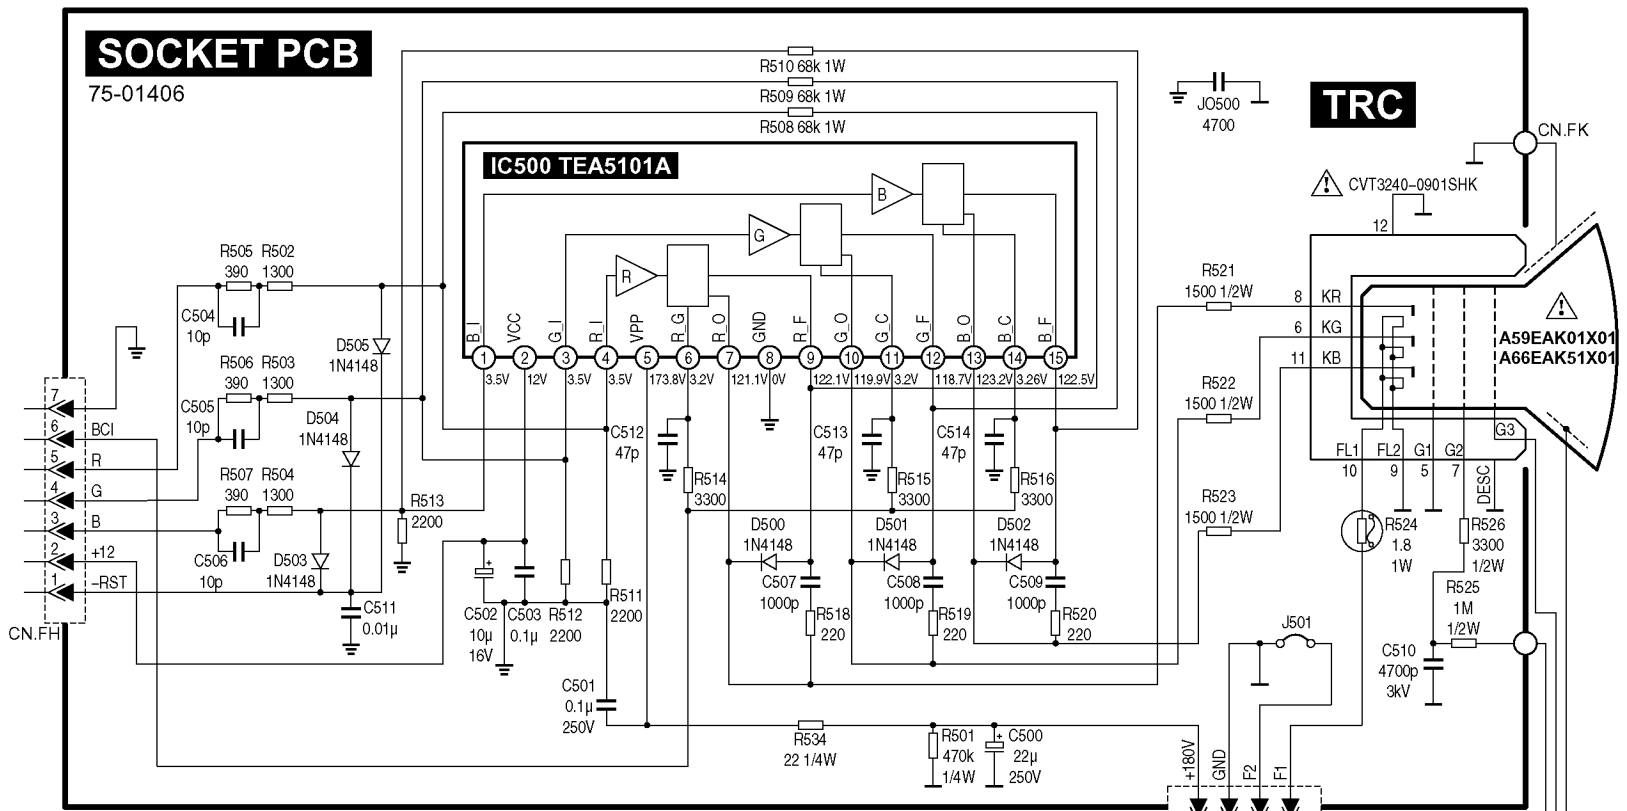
SOCKET PCB
75-01406

R510 68k 1W
R509 68k 1W
R508 68k 1W

JO500
4700

TRC

CN.FK

IC500 TEA5101A

CVT3240-0901SHK

B
G
R

12

R505 390
R502 1300
C504 10p
D505 1N4148

R506 390
R503 1300
C505 10p
D504 1N4148

R507 390
R504 1300
C506 10p
D503 1N4148

R513 2200

B_I VCC G_I R_I VPP R_G R_O GND R_F G_O G_C G_F B_O B_C B_F
1 2 3 4 5 6 7 8 9 10 11 12 13 14 15
3.5V 12V 3.5V 3.5V 173.8V 3.2V 121.1V 0V 122.1V 119.9V 3.2V 118.7V 123.2V 3.26V 122.5V

C512 47p
R514 3300
C513 47p
R515 3300
C514 47p
R516 3300

D500 1N4148
D501 1N4148
D502 1N4148
C507 1000p
C508 1000p
C509 1000p
R518 220
R519 220
R520 220

C502 10µ 16V
C503 0.1µ
R512 2200
R511 2200
C511 0.01µ

C501 0.1µ 250V

R534 22 1/4W
R501 470k 1/4W
C500 22µ 250V

J501

7
6 BCI
5 R
4 G
3 B
2 +12
1 -RST
CN.FH

R521 1500 1/2W
R522 1500 1/2W
R523 1500 1/2W

8 KR
6 KG
11 KB

A59EAK01X01
A66EAK51X01

FL1 FL2 G1 G2 G3
10 9 5 7
DESC

R524 1.8 1W
R526 3300 1/2W
R525 1M 1/2W
C510 4700p 3kV

+180V GND F2 F1